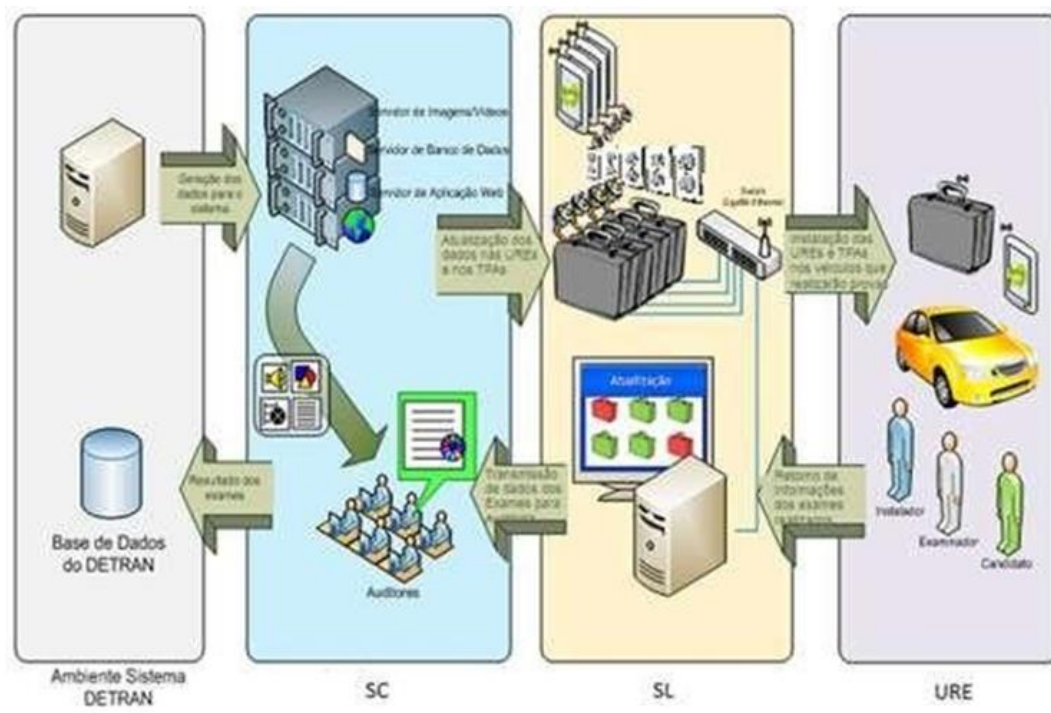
Servidor de Imagens/Vídeos

Servidor de Banco de Dados

Servidor de Aplicação Web

Geração dos dados para o sistema

Atualização dos dados nas UREs e nos TPAs

Switch Gigabit Ethernet

Instalação das UREs e TPAs nos veículos que realizarão provas

Atualização

Resultado dos exames

Transmissão de dados dos Exames para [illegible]

Retorno de informações dos exames realizados

Base de Dados do DETRAN

Auditores

Instalador

Examinador

Candidato

Ambiente Sistema DETRAN

SC

SL

URE